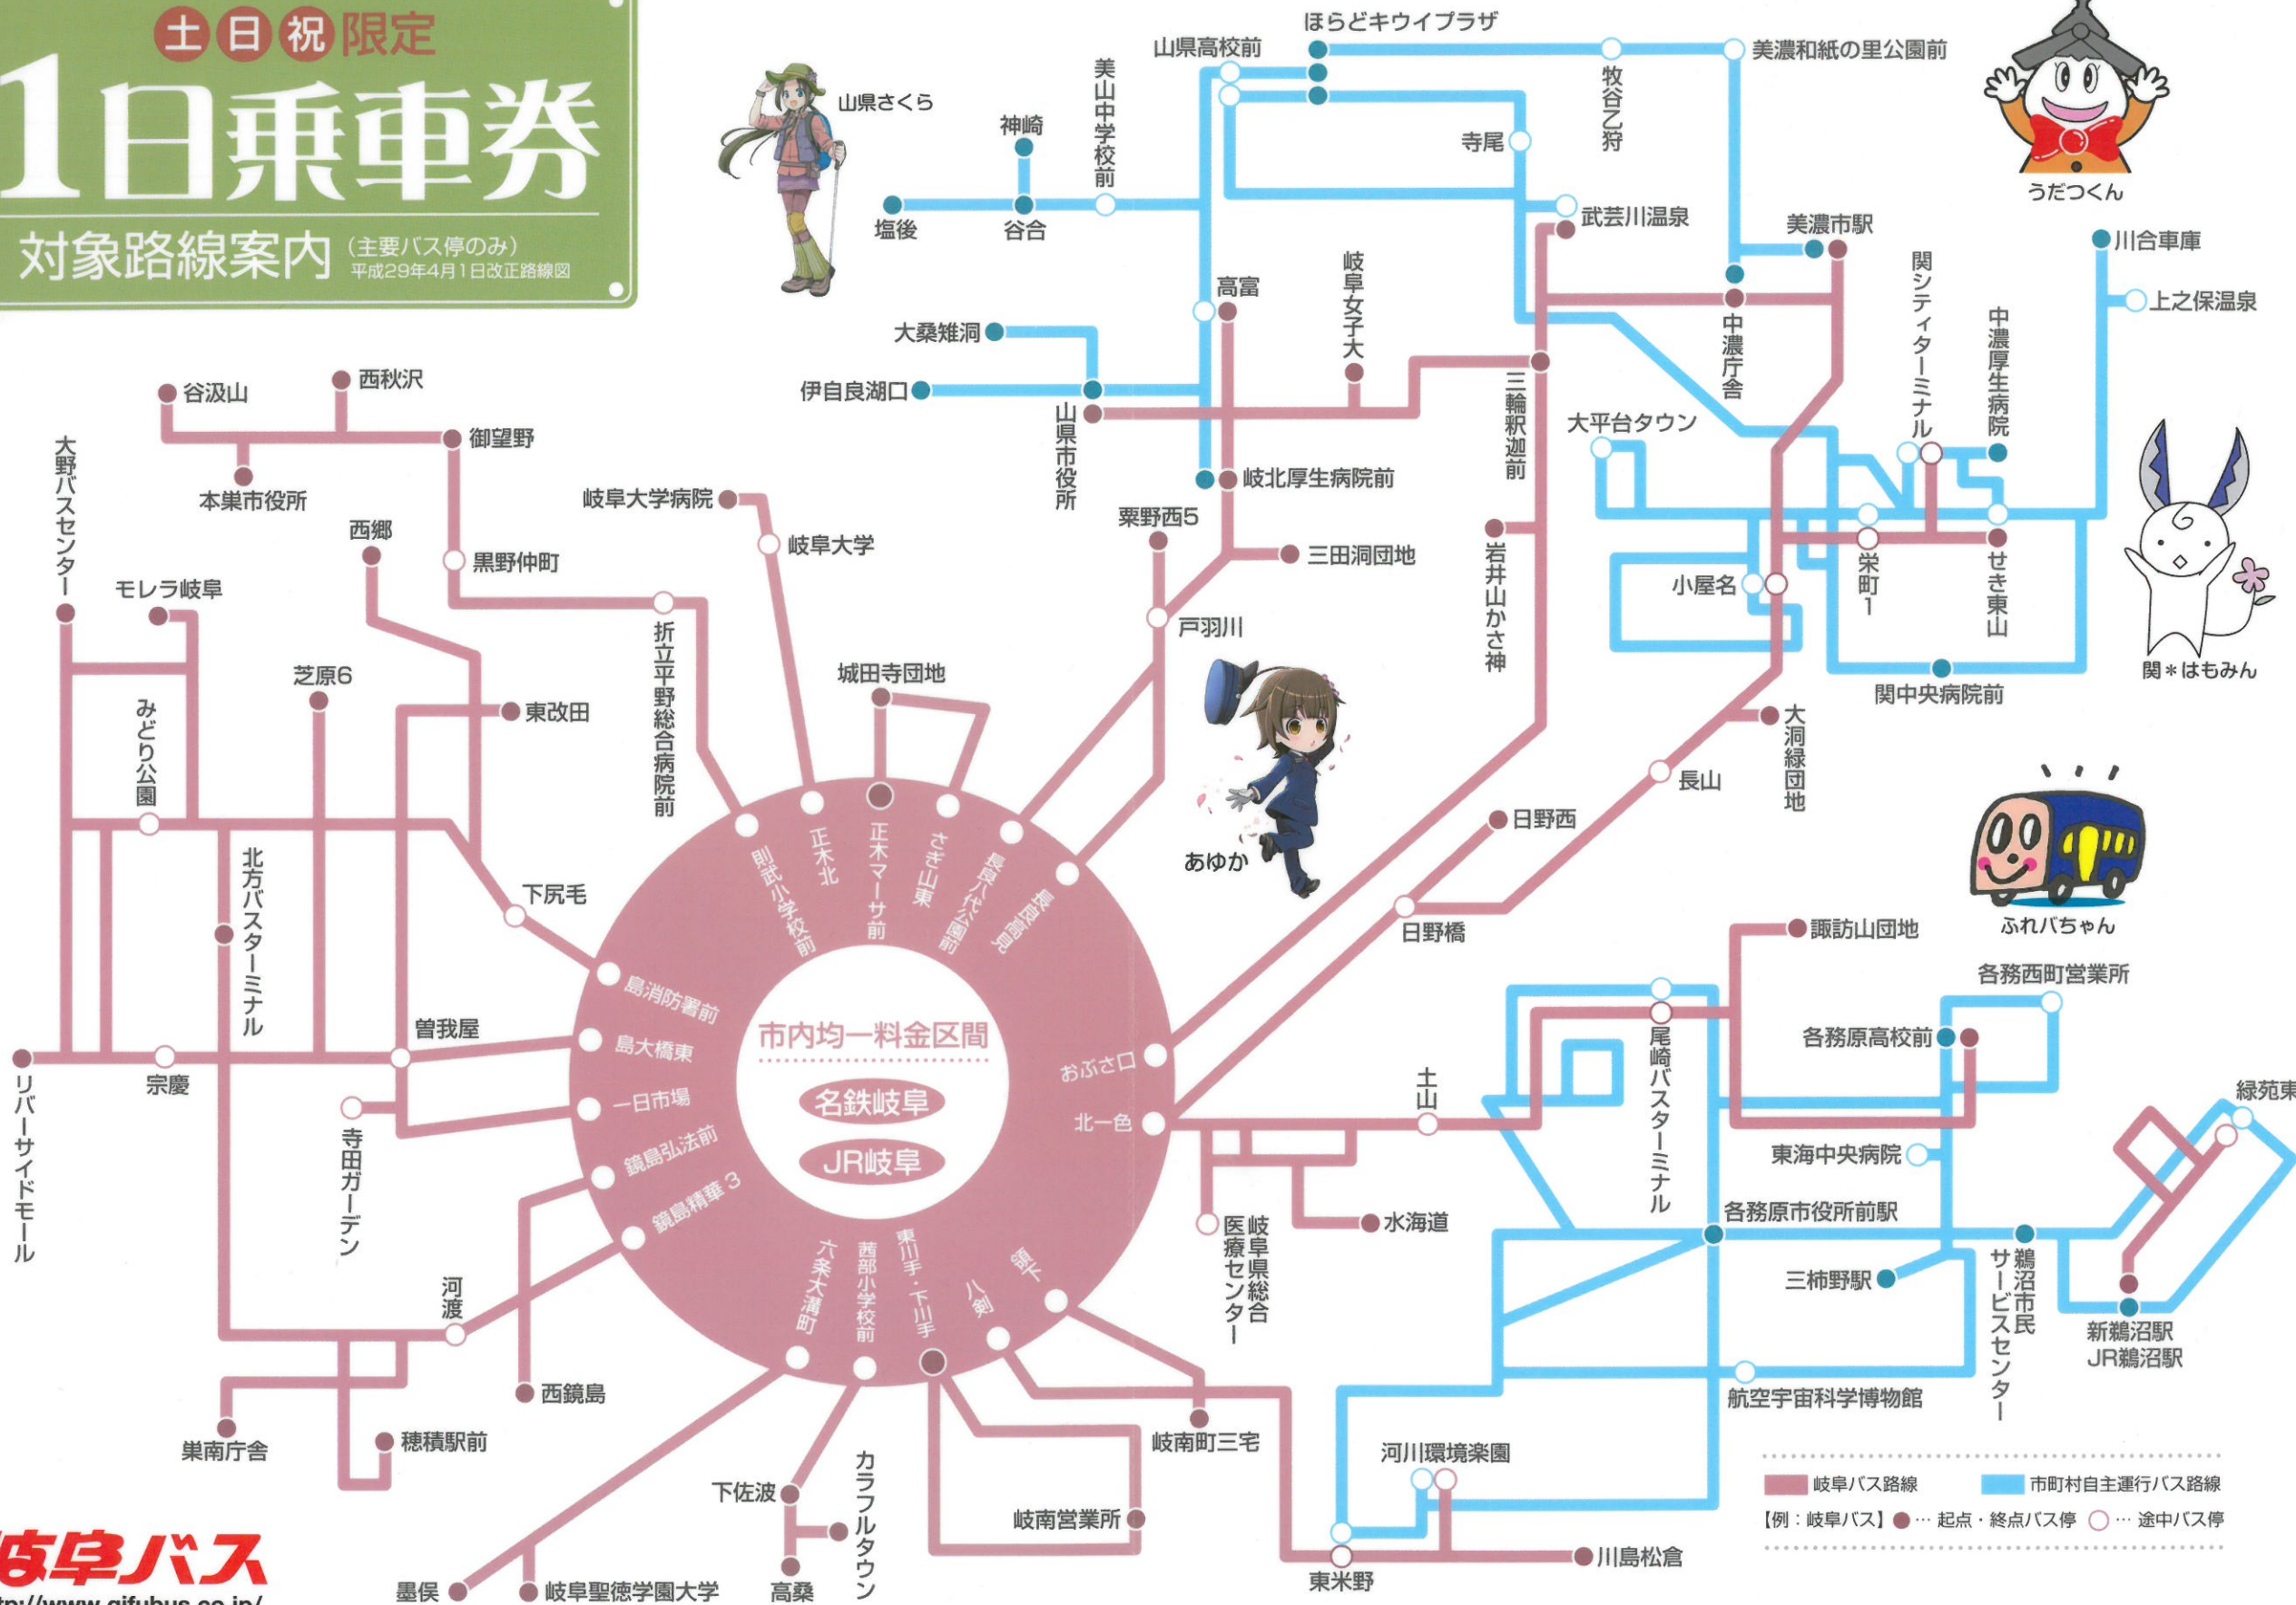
土日祝限定
1日乗車券
対象路線案内（主要バス停のみ）
平成29年4月1日改正路線図

山県さくら
うだつくん
関＊はもみん
あゆか
ふれバちゃん

山県高校前
ほらどキウイプラザ
美濃和紙の里公園前
美山中学校前
神崎
牧谷乙狩
寺尾
塩後
谷合
武芸川温泉
美濃市駅
川合車庫
上之保温泉
高富
岐阜女子大
中濃庁舎
関シティターミナル
中濃厚生病院
大桑雉洞
伊自良湖口
山県市役所
三輪釈迦前
大平台タウン
岐北厚生病院前
谷汲山
西秋沢
御望野
本巣市役所
大野バスセンター
岐阜大学病院
岐阜大学
西郷
黒野仲町
粟野西5
三田洞団地
岩井山かさ神
小屋名
栄町1
せき東山
戸羽川
モレラ岐阜
折立平野総合病院前
城田寺団地
関中央病院前
芝原6
東改田
みどり公園
大洞緑団地
長山
日野西
北方バスターミナル
下尻毛
則武小学校前
正木北
正木マーサ前
さぎ山東
長良八代公園前
長良陽見
日野橋
諏訪山団地
各務西町営業所
曽我屋
島消防署前
島大橋東
一日市場
鏡島弘法前
鏡島精華3
市内均一料金区間
名鉄岐阜
JR岐阜
おぶさ口
北一色
土山
尾崎バスターミナル
各務原高校前
緑苑東
リバーサイドモール
宗慶
寺田ガーデン
東海中央病院
岐阜県総合医療センター
水海道
各務原市役所前駅
河渡
六条大溝町
西部小学校前
東川手・下川手
八剣
領下
三柿野駅
鵜沼市民サービスセンター
新鵜沼駅
JR鵜沼駅
西鏡島
航空宇宙科学博物館
巣南庁舎
穂積駅前
岐南町三宅
河川環境楽園
下佐波
カラフルタウン
岐南営業所
川島松倉
東米野
墨俣
岐阜聖徳学園大学
高桑
岐阜バス路線
市町村自主運行バス路線
【例：岐阜バス】●…起点・終点バス停 ○…途中バス停
岐阜バス
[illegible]tp://www.gifubus.co.jp/